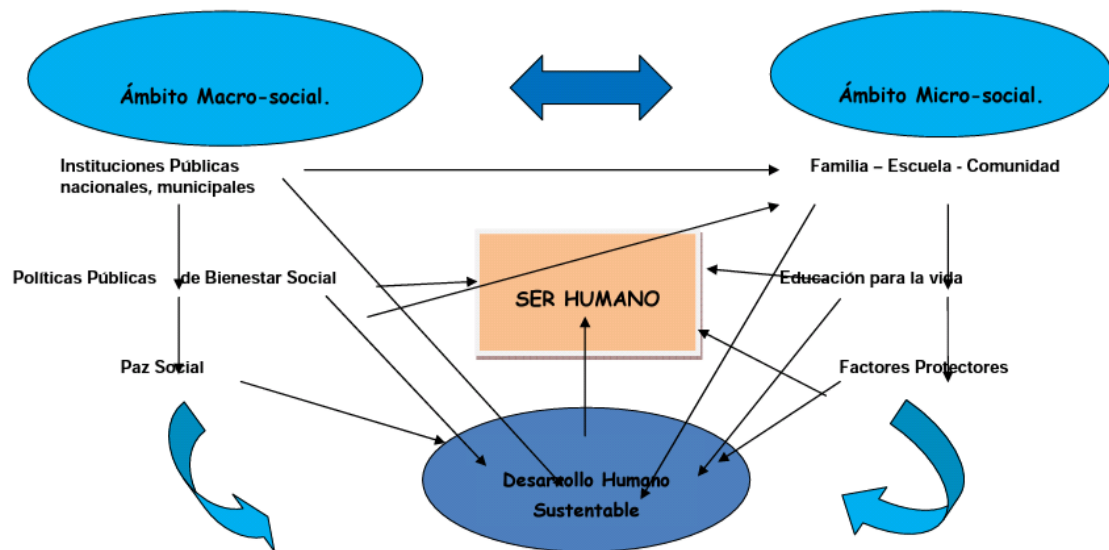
Ámbito Macro-social.

Ámbito Micro-social.

Instituciones Públicas nacionales, municipales

Familia – Escuela - Comunidad

Políticas Públicas de Bienestar Social

SER HUMANO

Educación para la vida

Paz Social

Factores Protectores

Desarrollo Humano Sustentable